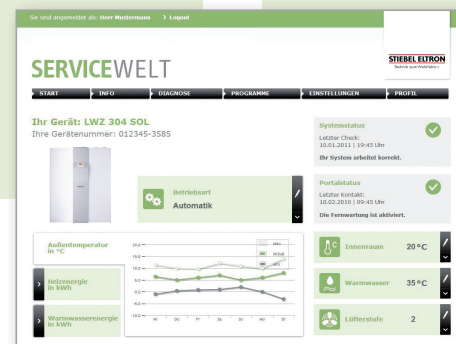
Sie sind angemeldet als: Herr Mustermann > Logout

STIEBEL ELTRON
Technik zum Wohlfühlen

SERVICEWELT

START | INFO | DIAGNOSE | PROGRAMME | EINSTELLUNGEN | PROFIL

Ihr Gerät: LWZ 304 SOL
Ihre Gerätenummer: 012345-3585

Systemstatus
Letzter Check:
10.01.2011 | 19:45 Uhr
Ihr System arbeitet korrekt.

Betriebsart
Automatik

Portalstatus
Letzter Kontakt:
10.02.2010 | 09:45 Uhr
Die Fernwartung ist aktiviert.

Außentemperatur in °C

Heizenergie in kWh

Warmwasserenergie in kWh

15.0
10.0
5.0
0.0
-5.0
-10.0

Max
Aktuell
Min

MO DO FR SA SO MO DI

Innenraum 20 °C

Warmwasser 35 °C

Lüfterstufe 2